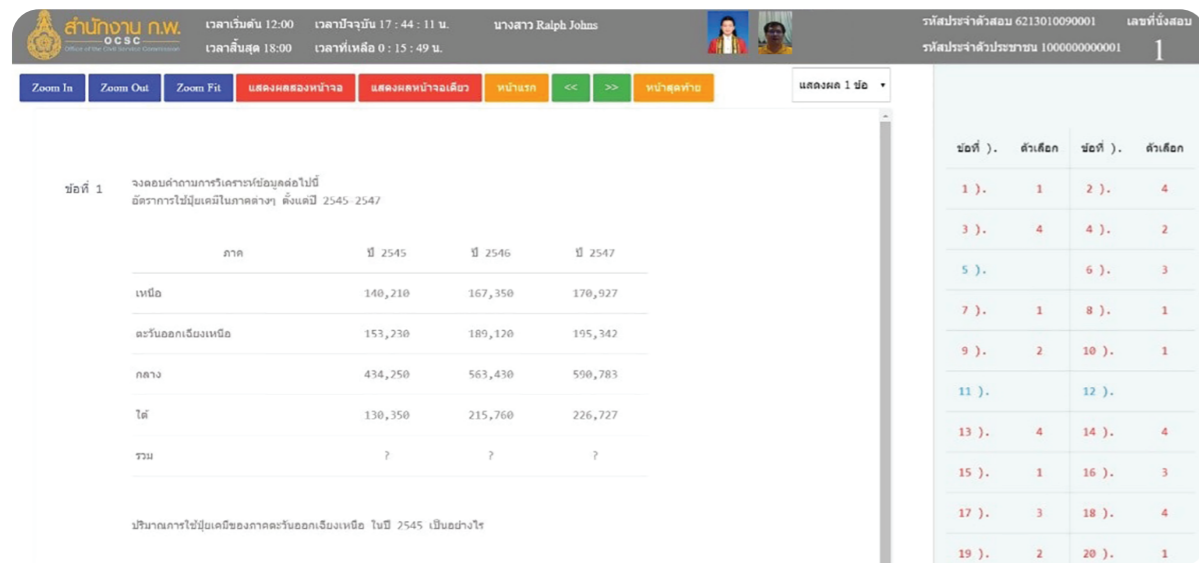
สำนักงาน ก.พ.
OCSC
Office of the Civil Service Commission

เวลาเริ่มต้น 12:00 เวลาปัจจุบัน 17 : 44 : 11 น. นางสาว Ralph Johns
เวลาสิ้นสุด 18:00 เวลาที่เหลือ 0 : 15 : 49 น.

รหัสประจำตัวสอบ 6213010090001 เลขที่นั่งสอบ
รหัสประจำตัวประชาชน 1000000000001 1

Zoom In Zoom Out Zoom Fit แสดงผลสองหน้าจอ แสดงผลหน้าจอเดียว หน้าแรก << >> หน้าสุดท้าย แสดงผล 1 ข้อ

ข้อที่ 1 จงตอบคำถามการวิเคราะห์ข้อมูลต่อไปนี้
อัตราการใช้ปุ๋ยเคมีในภาคต่างๆ ตั้งแต่ปี 2545-2547

| ภาค | ปี 2545 | ปี 2546 | ปี 2547 |
|---|---|---|---|
| เหนือ | 140,210 | 167,350 | 170,927 |
| ตะวันออกเฉียงเหนือ | 153,230 | 189,120 | 195,342 |
| กลาง | 434,250 | 563,430 | 590,783 |
| ใต้ | 130,350 | 215,760 | 226,727 |
| รวม | ? | ? | ? |

ปริมาณการใช้ปุ๋ยเคมีของภาคตะวันออกเฉียงเหนือ ในปี 2545 เป็นอย่างไร

| ข้อที่ ). | ตัวเลือก | ข้อที่ ). | ตัวเลือก |
|---|---|---|---|
| 1 ). | 1 | 2 ). | 4 |
| 3 ). | 4 | 4 ). | 2 |
| 5 ). | | 6 ). | 3 |
| 7 ). | 1 | 8 ). | 1 |
| 9 ). | 2 | 10 ). | 1 |
| 11 ). | | 12 ). | |
| 13 ). | 4 | 14 ). | 4 |
| 15 ). | 1 | 16 ). | 3 |
| 17 ). | 3 | 18 ). | 4 |
| 19 ). | 2 | 20 ). | 1 |